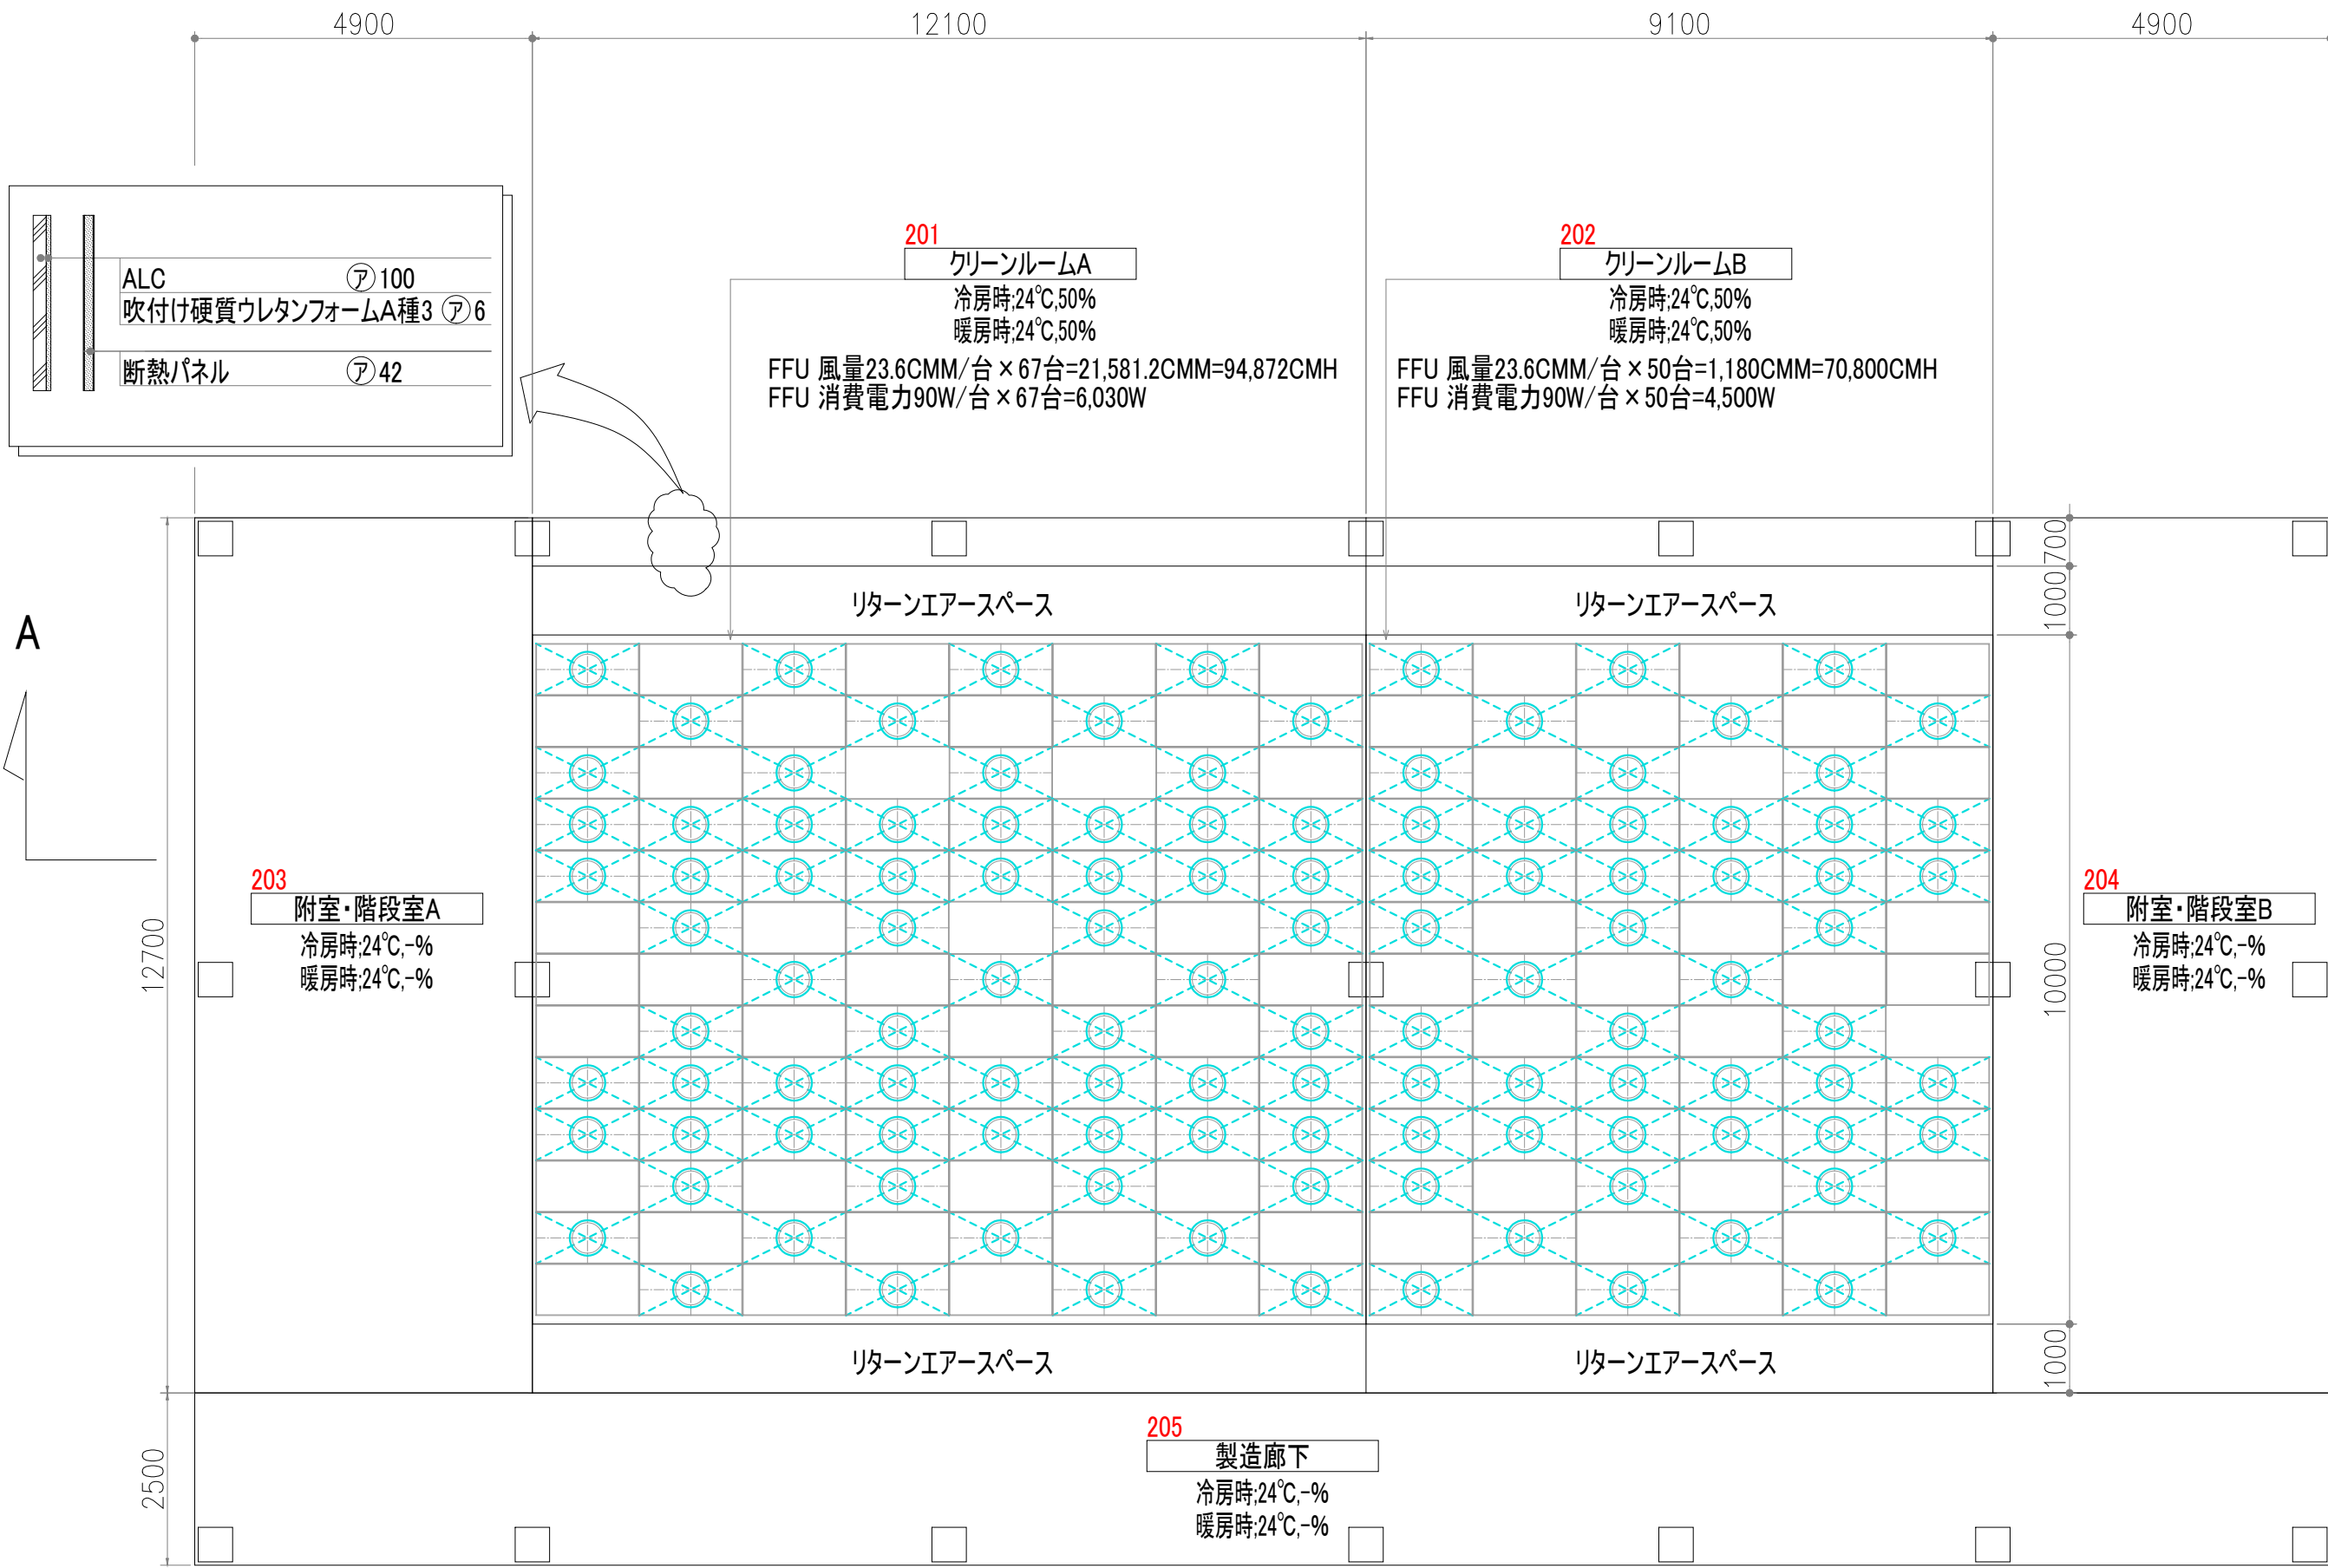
4900 12100 9100 4900

ALC ㋐100
吹付け硬質ウレタンフォームA種3 ㋐6
断熱パネル ㋐42

201
クリーンルームA
冷房時;24℃,50%
暖房時;24℃,50%
FFU 風量23.6CMM/台×67台=21,581.2CMM=94,872CMH
FFU 消費電力90W/台×67台=6,030W

202
クリーンルームB
冷房時;24℃,50%
暖房時;24℃,50%
FFU 風量23.6CMM/台×50台=1,180CMM=70,800CMH
FFU 消費電力90W/台×50台=4,500W

A

リターンエアースペース
リターンエアースペース

700
1000

203
附室・階段室A
冷房時;24℃,-%
暖房時;24℃,-%

12700

204
附室・階段室B
冷房時;24℃,-%
暖房時;24℃,-%

10000

リターンエアースペース
リターンエアースペース

1000

205
製造廊下
冷房時;24℃,-%
暖房時;24℃,-%

2500